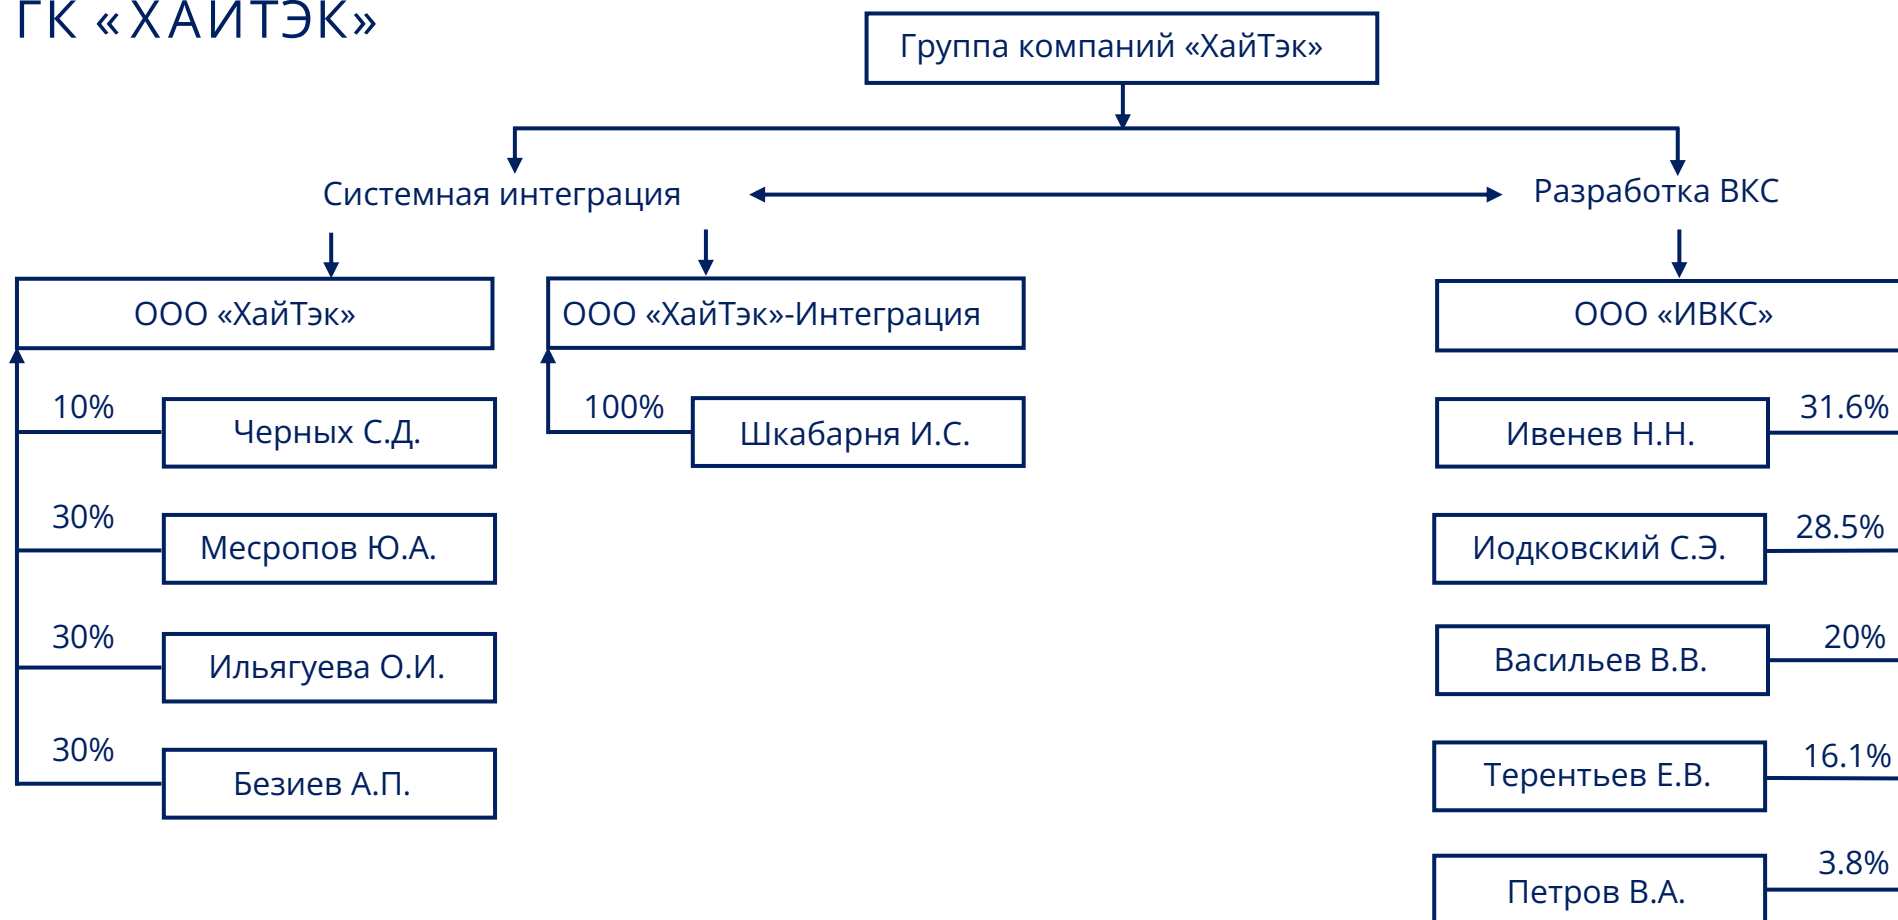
ГК «ХАЙТЭК»

Группа компаний «ХайТэк»

Системная интеграция

Разработка ВКС

ООО «ХайТэк»

ООО «ХайТэк»-Интеграция

ООО «ИВКС»

10%
Черных С.Д.

30%
Месропов Ю.А.

30%
Ильягуева О.И.

30%
Безиев А.П.

100%
Шкабарня И.С.

Ивенев Н.Н.
31.6%

Иодковский С.Э.
28.5%

Васильев В.В.
20%

Терентьев Е.В.
16.1%

Петров В.А.
3.8%